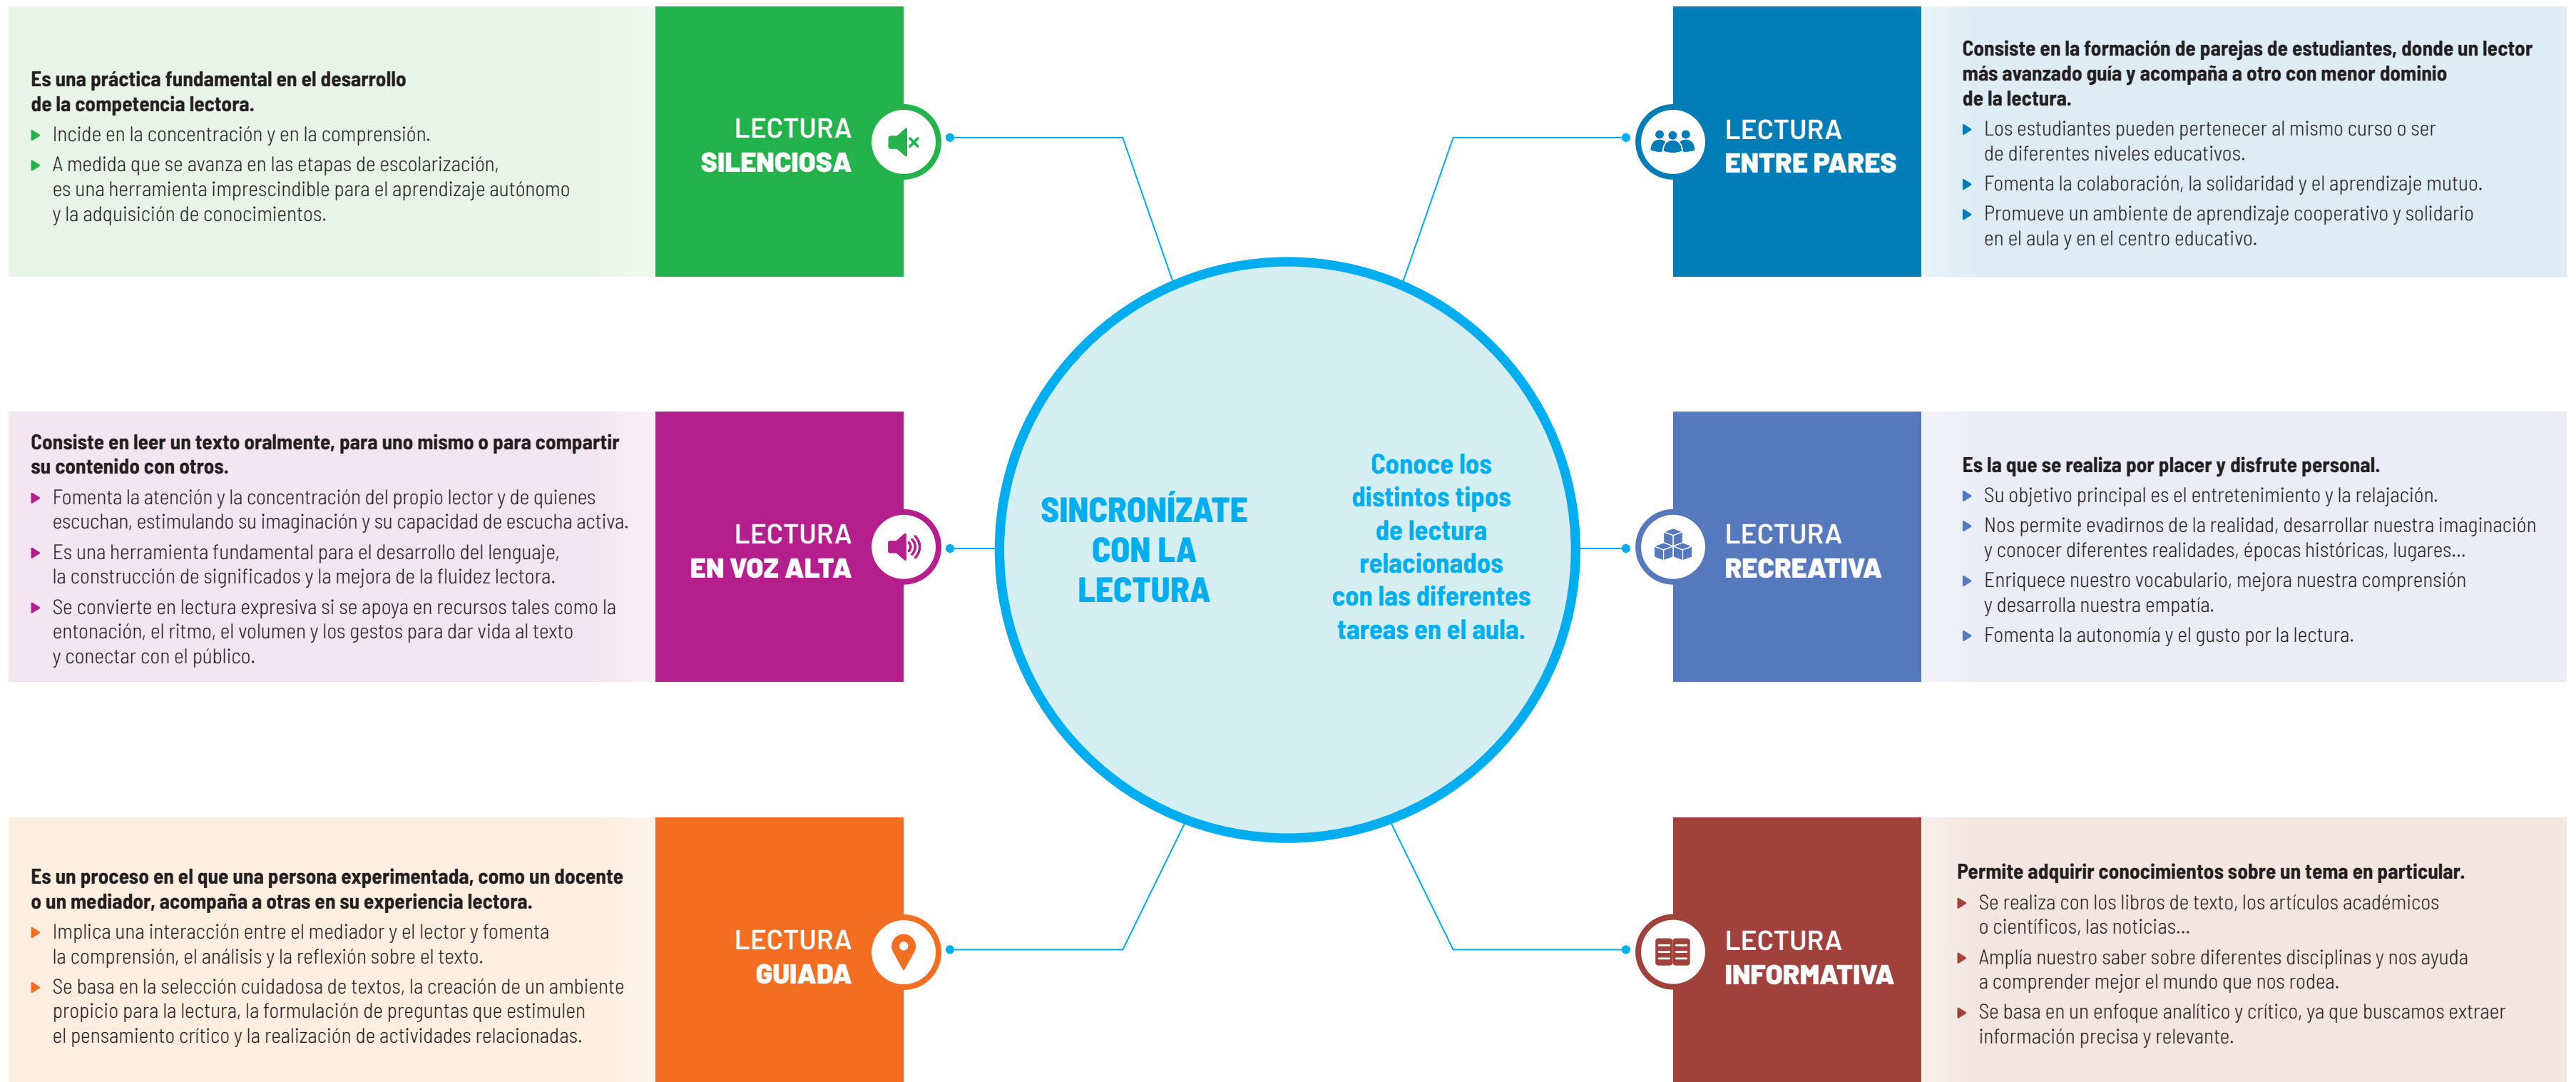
Es una práctica fundamental en el desarrollo de la competencia lectora.

- Incide en la concentración y en la comprensión.
- A medida que se avanza en las etapas de escolarización, es una herramienta imprescindible para el aprendizaje autónomo y la adquisición de conocimientos.

LECTURA SILENCIOSA

LECTURA ENTRE PARES

Consiste en la formación de parejas de estudiantes, donde un lector más avanzado guía y acompaña a otro con menor dominio de la lectura.

- Los estudiantes pueden pertenecer al mismo curso o ser de diferentes niveles educativos.
- Fomenta la colaboración, la solidaridad y el aprendizaje mutuo.
- Promueve un ambiente de aprendizaje cooperativo y solidario en el aula y en el centro educativo.

Consiste en leer un texto oralmente, para uno mismo o para compartir su contenido con otros.

- Fomenta la atención y la concentración del propio lector y de quienes escuchan, estimulando su imaginación y su capacidad de escucha activa.
- Es una herramienta fundamental para el desarrollo del lenguaje, la construcción de significados y la mejora de la fluidez lectora.
- Se convierte en lectura expresiva si se apoya en recursos tales como la entonación, el ritmo, el volumen y los gestos para dar vida al texto y conectar con el público.

LECTURA EN VOZ ALTA

SINCRONÍZATE CON LA LECTURA

Conoce los distintos tipos de lectura relacionados con las diferentes tareas en el aula.

LECTURA RECREATIVA

Es la que se realiza por placer y disfrute personal.

- Su objetivo principal es el entretenimiento y la relajación.
- Nos permite evadirnos de la realidad, desarrollar nuestra imaginación y conocer diferentes realidades, épocas históricas, lugares...
- Enriquece nuestro vocabulario, mejora nuestra comprensión y desarrolla nuestra empatía.
- Fomenta la autonomía y el gusto por la lectura.

Es un proceso en el que una persona experimentada, como un docente o un mediador, acompaña a otras en su experiencia lectora.

- Implica una interacción entre el mediador y el lector y fomenta la comprensión, el análisis y la reflexión sobre el texto.
- Se basa en la selección cuidadosa de textos, la creación de un ambiente propicio para la lectura, la formulación de preguntas que estimulen el pensamiento crítico y la realización de actividades relacionadas.

LECTURA GUIADA

LECTURA INFORMATIVA

Permite adquirir conocimientos sobre un tema en particular.

- Se realiza con los libros de texto, los artículos académicos o científicos, las noticias...
- Amplía nuestro saber sobre diferentes disciplinas y nos ayuda a comprender mejor el mundo que nos rodea.
- Se basa en un enfoque analítico y crítico, ya que buscamos extraer información precisa y relevante.